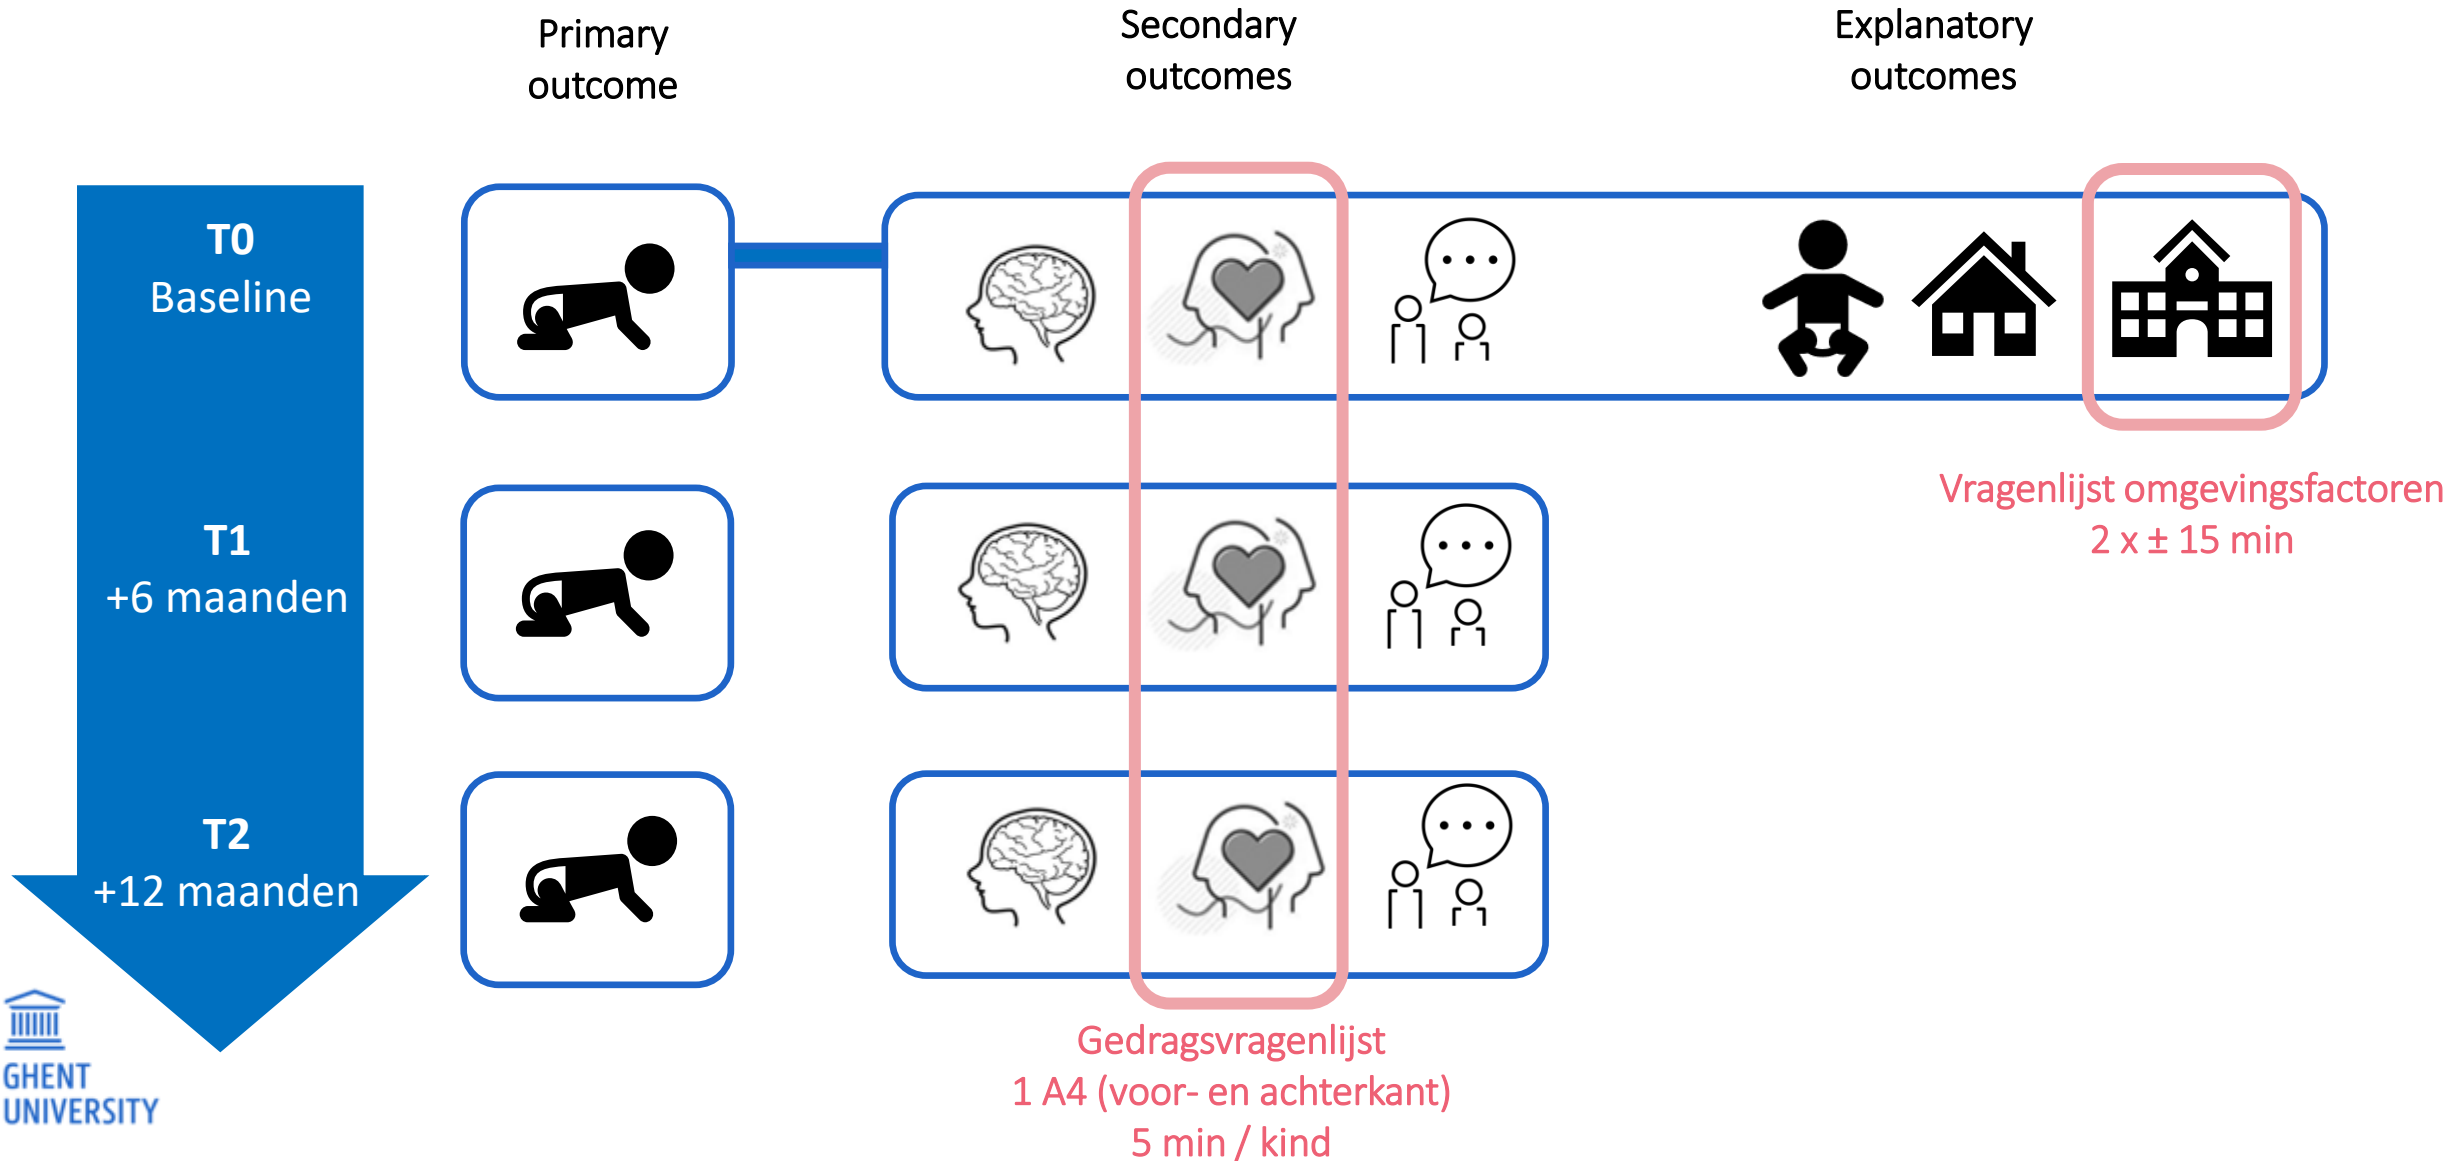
Primary outcome

Secondary outcomes

Explanatory outcomes

T0
Baseline

T1
+6 maanden

T2
+12 maanden

Vragenlijst omgevingsfactoren
2 x ± 15 min

Gedragsvragenlijst
1 A4 (voor- en achterkant)
5 min / kind

GHENT UNIVERSITY